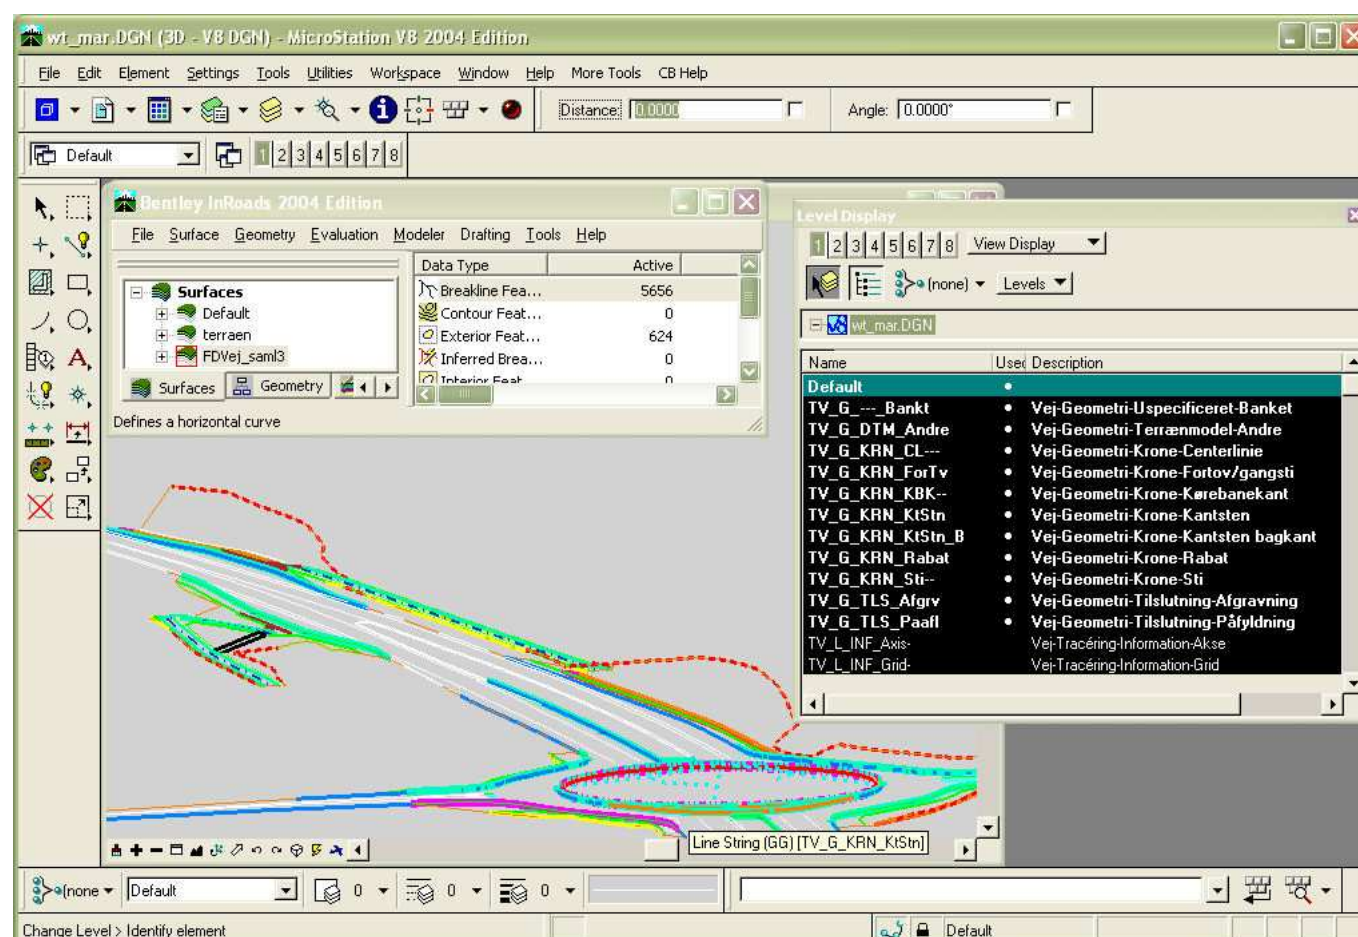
wt_mar.DGN (3D - V8 DGN) - MicroStation V8 2004 Edition

File Edit Element Settings Tools Utilities Workspace Window Help More Tools CB Help

Distance: 0.0000 Angle: 0.0000°

Default 1 2 3 4 5 6 7 8

Bentley InRoads 2004 Edition

File Surface Geometry Evaluation Modeler Drafting Tools Help

Surfaces
Default
terraen
FDVej_saml3

| Data Type | Active |
|---|---|
| Breakline Fea... | 5656 |
| Contour Feat... | 0 |
| Exterior Feat... | 624 |
| Inferred Brea... | 0 |
| Interior Feat | 0 |

Surfaces Geometry

Defines a horizontal curve

Level Display

1 2 3 4 5 6 7 8 View Display

(none) Levels

wt_mar.DGN

| Name | Used | Description |
|---|---|---|
| Default | • | |
| TV_G_---_Bankt | • | Vej-Geometri-Uspecificeret-Banket |
| TV_G_DTM_Andre | • | Vej-Geometri-Terrænmodel-Andre |
| TV_G_KRN_CL--- | • | Vej-Geometri-Krone-Centerlinie |
| TV_G_KRN_ForTv | • | Vej-Geometri-Krone-Fortov/gangsti |
| TV_G_KRN_KBK-- | • | Vej-Geometri-Krone-Kørebanekant |
| TV_G_KRN_KtStn | • | Vej-Geometri-Krone-Kantsten |
| TV_G_KRN_KtStn_B | • | Vej-Geometri-Krone-Kantsten bagkant |
| TV_G_KRN_Rabat | • | Vej-Geometri-Krone-Rabat |
| TV_G_KRN_Sti-- | • | Vej-Geometri-Krone-Sti |
| TV_G_TLS_Afgrv | • | Vej-Geometri-Tilslutning-Afgravning |
| TV_G_TLS_Paafl | • | Vej-Geometri-Tilslutning-Påfyldning |
| TV_L_INF_Axis- | | Vej-Tracéring-Information-Akse |
| TV_L_INF_Grid- | | Vej-Tracéring-Information-Grid |

Line String (GG) [TV_G_KRN_KtStn]

(none Default 0 0 0

Change Level > Identify element Default